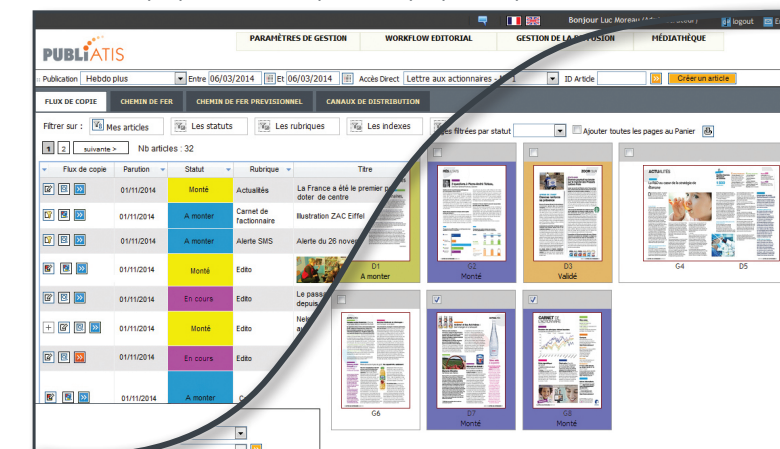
Bonjour Luc Moreau ([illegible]) logout

PUBLIATIS

PARAMÈTRES DE GESTION | WORKFLOW EDITORIAL | GESTION DE LA DIFFUSION | MÉDIATHÈQUE

Publication Hebdo plus Entre 06/03/2014 Et 06/03/2014 Accès Direct Lettre aux actionnaires - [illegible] ID Article Créer un article

FLUX DE COPIE | CHEMIN DE FER | CHEMIN DE FER PREVISIONNEL | CANAUX DE DISTRIBUTION

Filtrer sur : Mes articles | Les statuts | Les rubriques | Les indexes | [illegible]es filtrées par statut | Ajouter toutes les pages au Panier

1 2 suivante > Nb articles : 32

| Flux de copie | Parution | Statut | Rubrique | Titre |
|---|---|---|---|---|
| | 01/11/2014 | Monté | Actualités | La France a été le premier p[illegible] doter de centre |
| | 01/11/2014 | A monter | Carnet de l'actionnaire | Illustration ZAC Eiffel |
| | 01/11/2014 | A monter | Alerte SMS | Alerte du 26 novem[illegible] |
| | 01/11/2014 | Monté | Edito | |
| | 01/11/2014 | En cours | Edito | Le pass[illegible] depuis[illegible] |
| | 01/11/2014 | Monté | Edito | Nel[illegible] |
| | 01/11/2014 | En cours | Edito | |
| | 01/11/2014 | A monter | | |

D1
A monter

G2
Monté

D3
Validé

G4 D5

G6

D7
Monté

G8
Monté